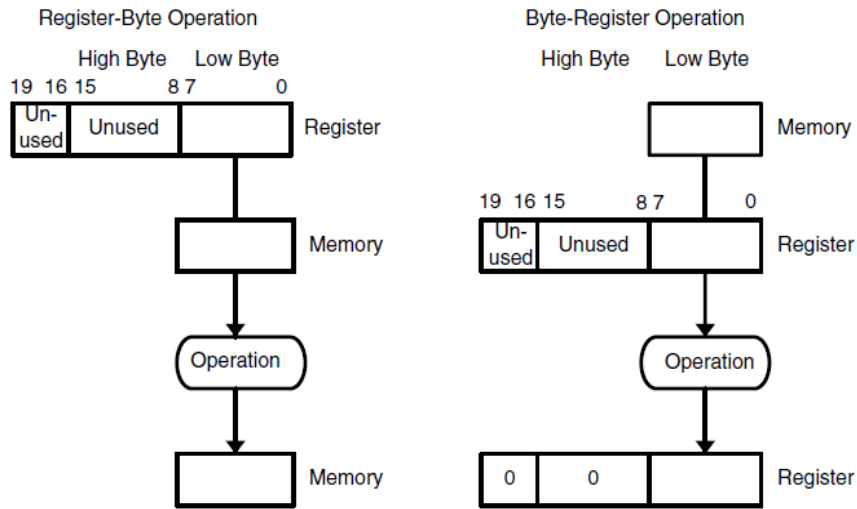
Register-Byte Operation

High Byte Low Byte

19 16 15 8 7 0

Un-used Unused

Register

Memory

Operation

Memory

Byte-Register Operation

High Byte Low Byte

Memory

19 16 15 8 7 0

Un-used Unused

Register

Operation

0 0

Register